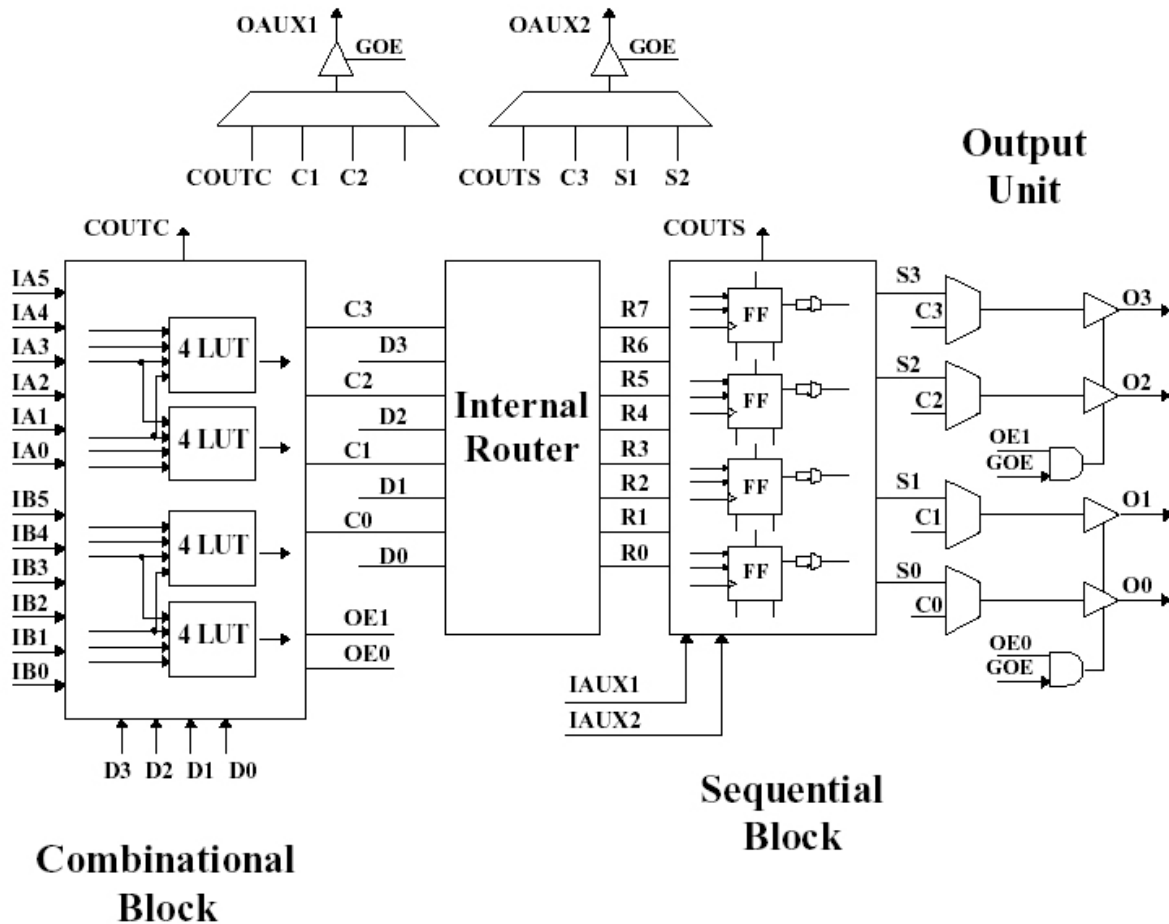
OAUX1
GOE
COUTC C1 C2

OAUX2
GOE
COUTS C3 S1 S2

Output Unit

COUTC
IA5
IA4
IA3
IA2
IA1
IA0
IB5
IB4
IB3
IB2
IB1
IB0
4 LUT
4 LUT
4 LUT
4 LUT
C3
D3
C2
D2
C1
D1
C0
D0
OE1
OE0
D3 D2 D1 D0

Internal Router

R7
R6
R5
R4
R3
R2
R1
R0

COUTS
FF
FF
FF
FF
IAUX1
IAUX2

S3
C3
O3
S2
C2
O2
OE1
GOE
S1
C1
O1
S0
C0
O0
OE0
GOE

Sequential Block

Combinational Block